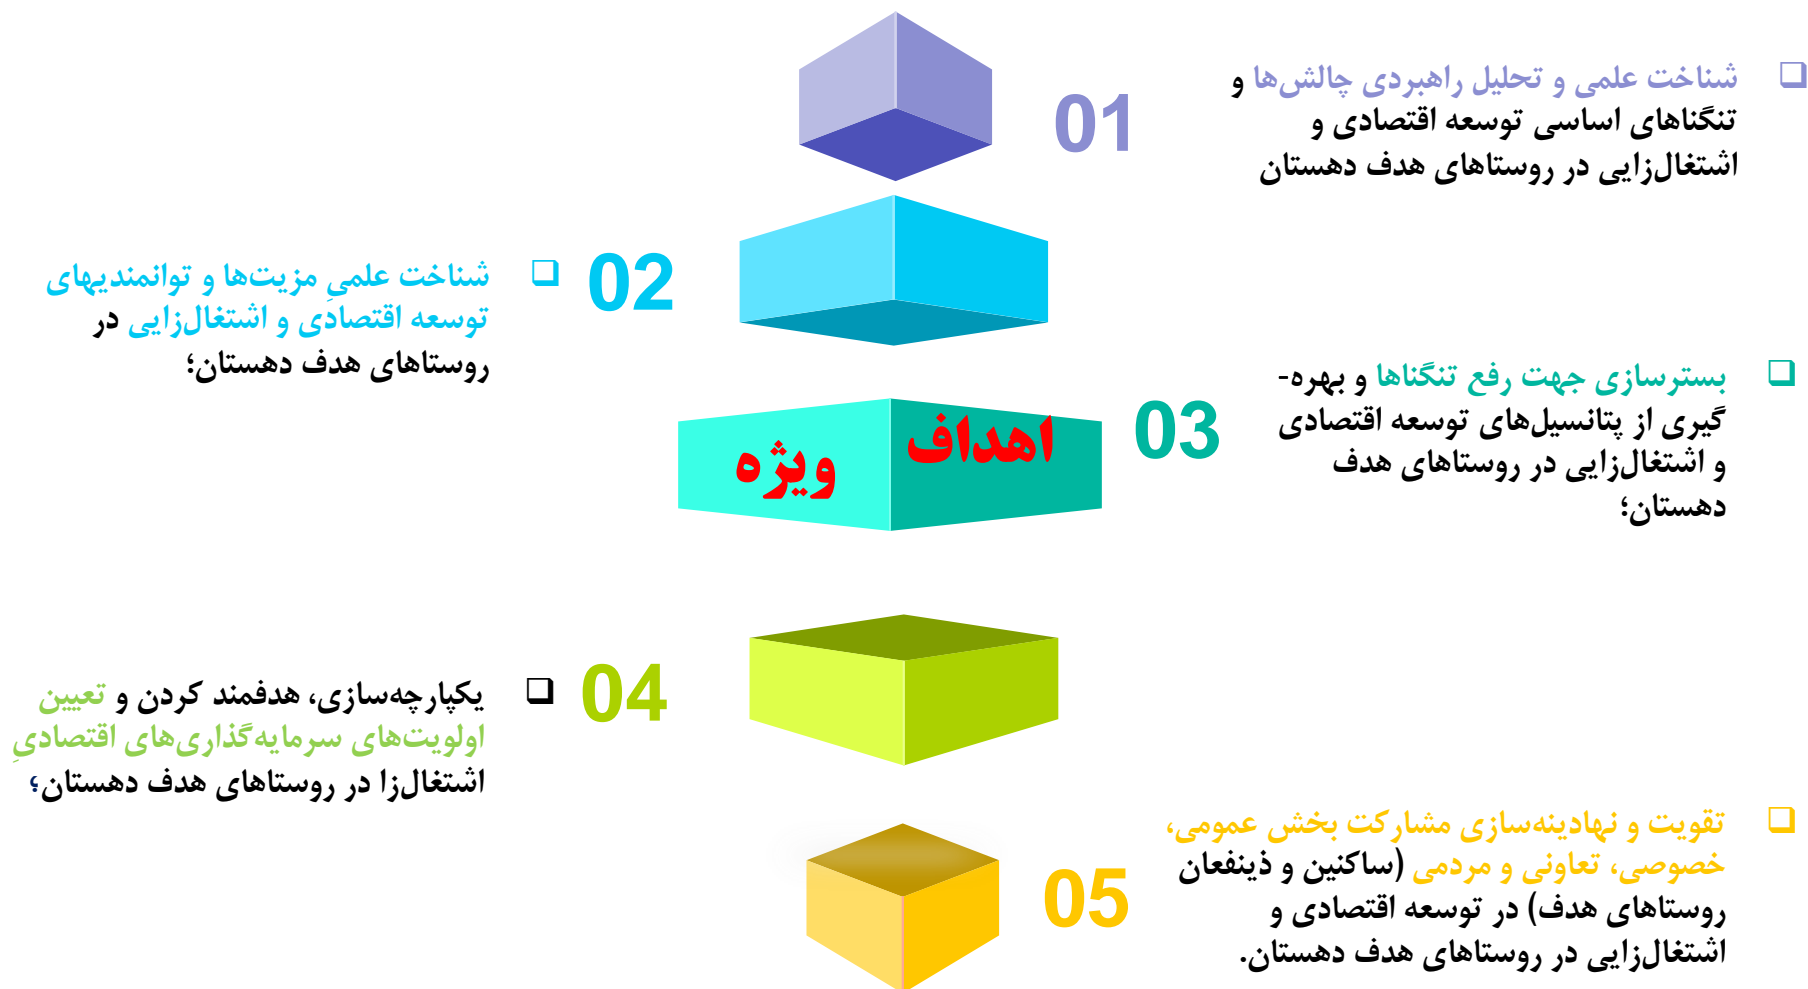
01

❑ شناخت علمی و تحلیل راهبردی چالش‌ها و تنگناهای اساسی توسعه اقتصادی و اشتغال‌زایی در روستاهای هدف دهستان

02

❑ شناخت علمیِ مزیت‌ها و توانمندیهای توسعه اقتصادی و اشتغال‌زایی در روستاهای هدف دهستان؛

اهداف ویژه

03

❑ بسترسازی جهت رفع تنگناها و بهره-گیری از پتانسیل‌های توسعه اقتصادی و اشتغال‌زایی در روستاهای هدف دهستان؛

04

❑ یکپارچه‌سازی، هدفمند کردن و تعیین اولویت‌های سرمایه‌گذاری‌های اقتصادیِ اشتغال‌زا در روستاهای هدف دهستان؛

05

❑ تقویت و نهادینه‌سازی مشارکت بخش عمومی، خصوصی، تعاونی و مردمی (ساکنین و ذینفعان روستاهای هدف) در توسعه اقتصادی و اشتغال‌زایی در روستاهای هدف دهستان.